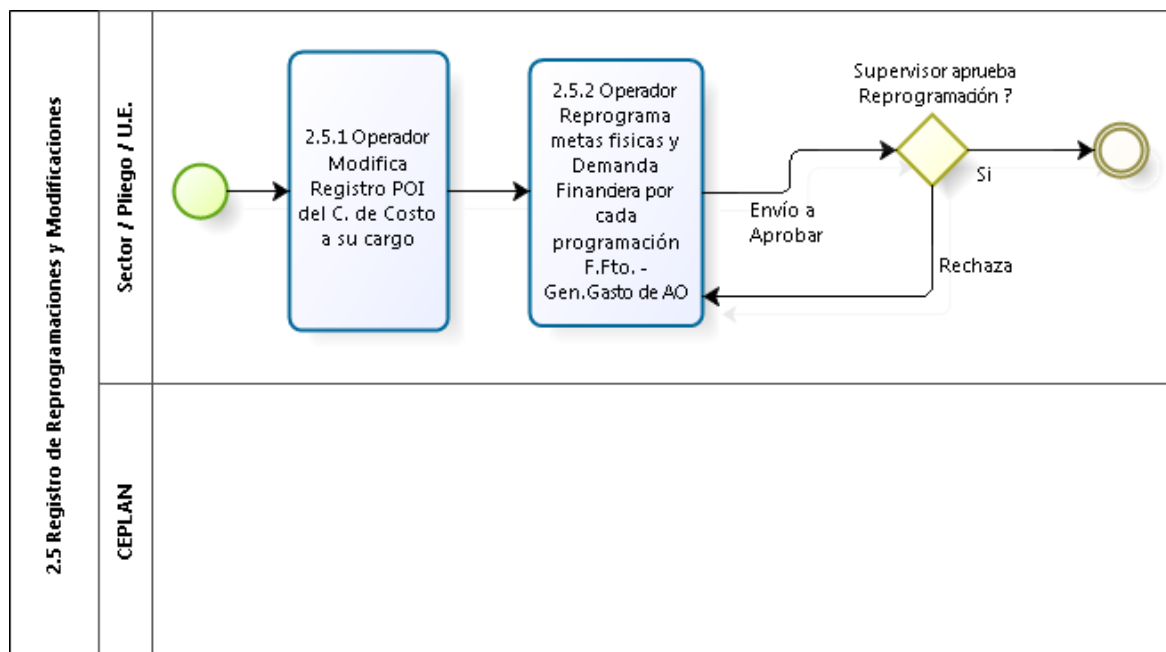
2.5 Registro de Reprogramaciones y Modificaciones

Sector / Pliego / U.E.

2.5.1 Operador Modifica Registro POI del C. de Costo a su cargo

2.5.2 Operador Reprograma metas fisicas y Demanda Finandera por cada programación F.Fto. - Gen.Gasto de AO

Envío a Aprobar

Supervisor aprueba Reprogramación ?

Si

Rechaza

CEPLAN